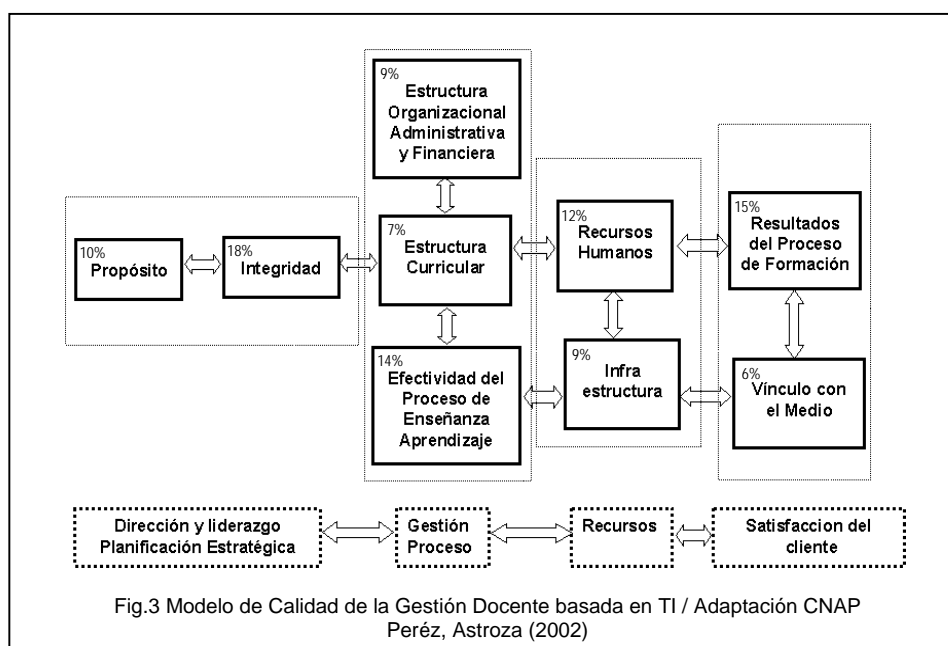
9%
Estructura Organizacional Administrativa y Financiera

10%
Propósito

18%
Integridad

7%
Estructura Curricular

12%
Recursos Humanos

15%
Resultados del Proceso de Formación

14%
Efectividad del Proceso de Enseñanza Aprendizaje

9%
Infra estructura

6%
Vínculo con el Medio

Dirección y liderazgo Planificación Estratégica

Gestión Proceso

Recursos

Satisfaccion del cliente

Fig.3 Modelo de Calidad de la Gestión Docente basada en TI / Adaptación CNAP Peréz, Astroza (2002)